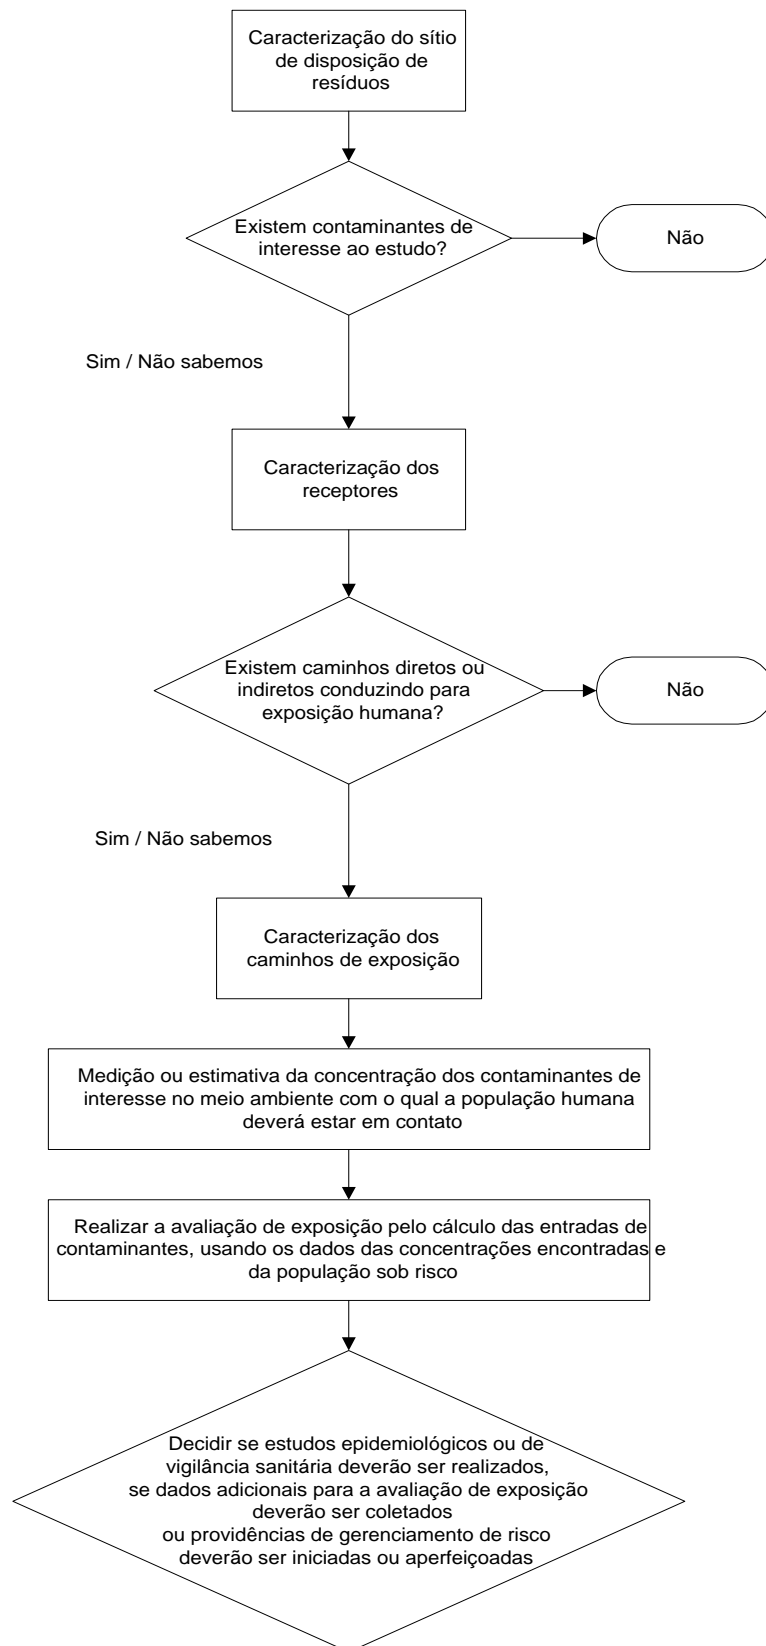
Caracterização do sítio de disposição de resíduos

Existem contaminantes de interesse ao estudo?

Não

Sim / Não sabemos

Caracterização dos receptores

Existem caminhos diretos ou indiretos conduzindo para exposição humana?

Não

Sim / Não sabemos

Caracterização dos caminhos de exposição

Medição ou estimativa da concentração dos contaminantes de interesse no meio ambiente com o qual a população humana deverá estar em contato

Realizar a avaliação de exposição pelo cálculo das entradas de contaminantes, usando os dados das concentrações encontradas e da população sob risco

Decidir se estudos epidemiológicos ou de vigilância sanitária deverão ser realizados, se dados adicionais para a avaliação de exposição deverão ser coletados ou providências de gerenciamento de risco deverão ser iniciadas ou aperfeiçoadas